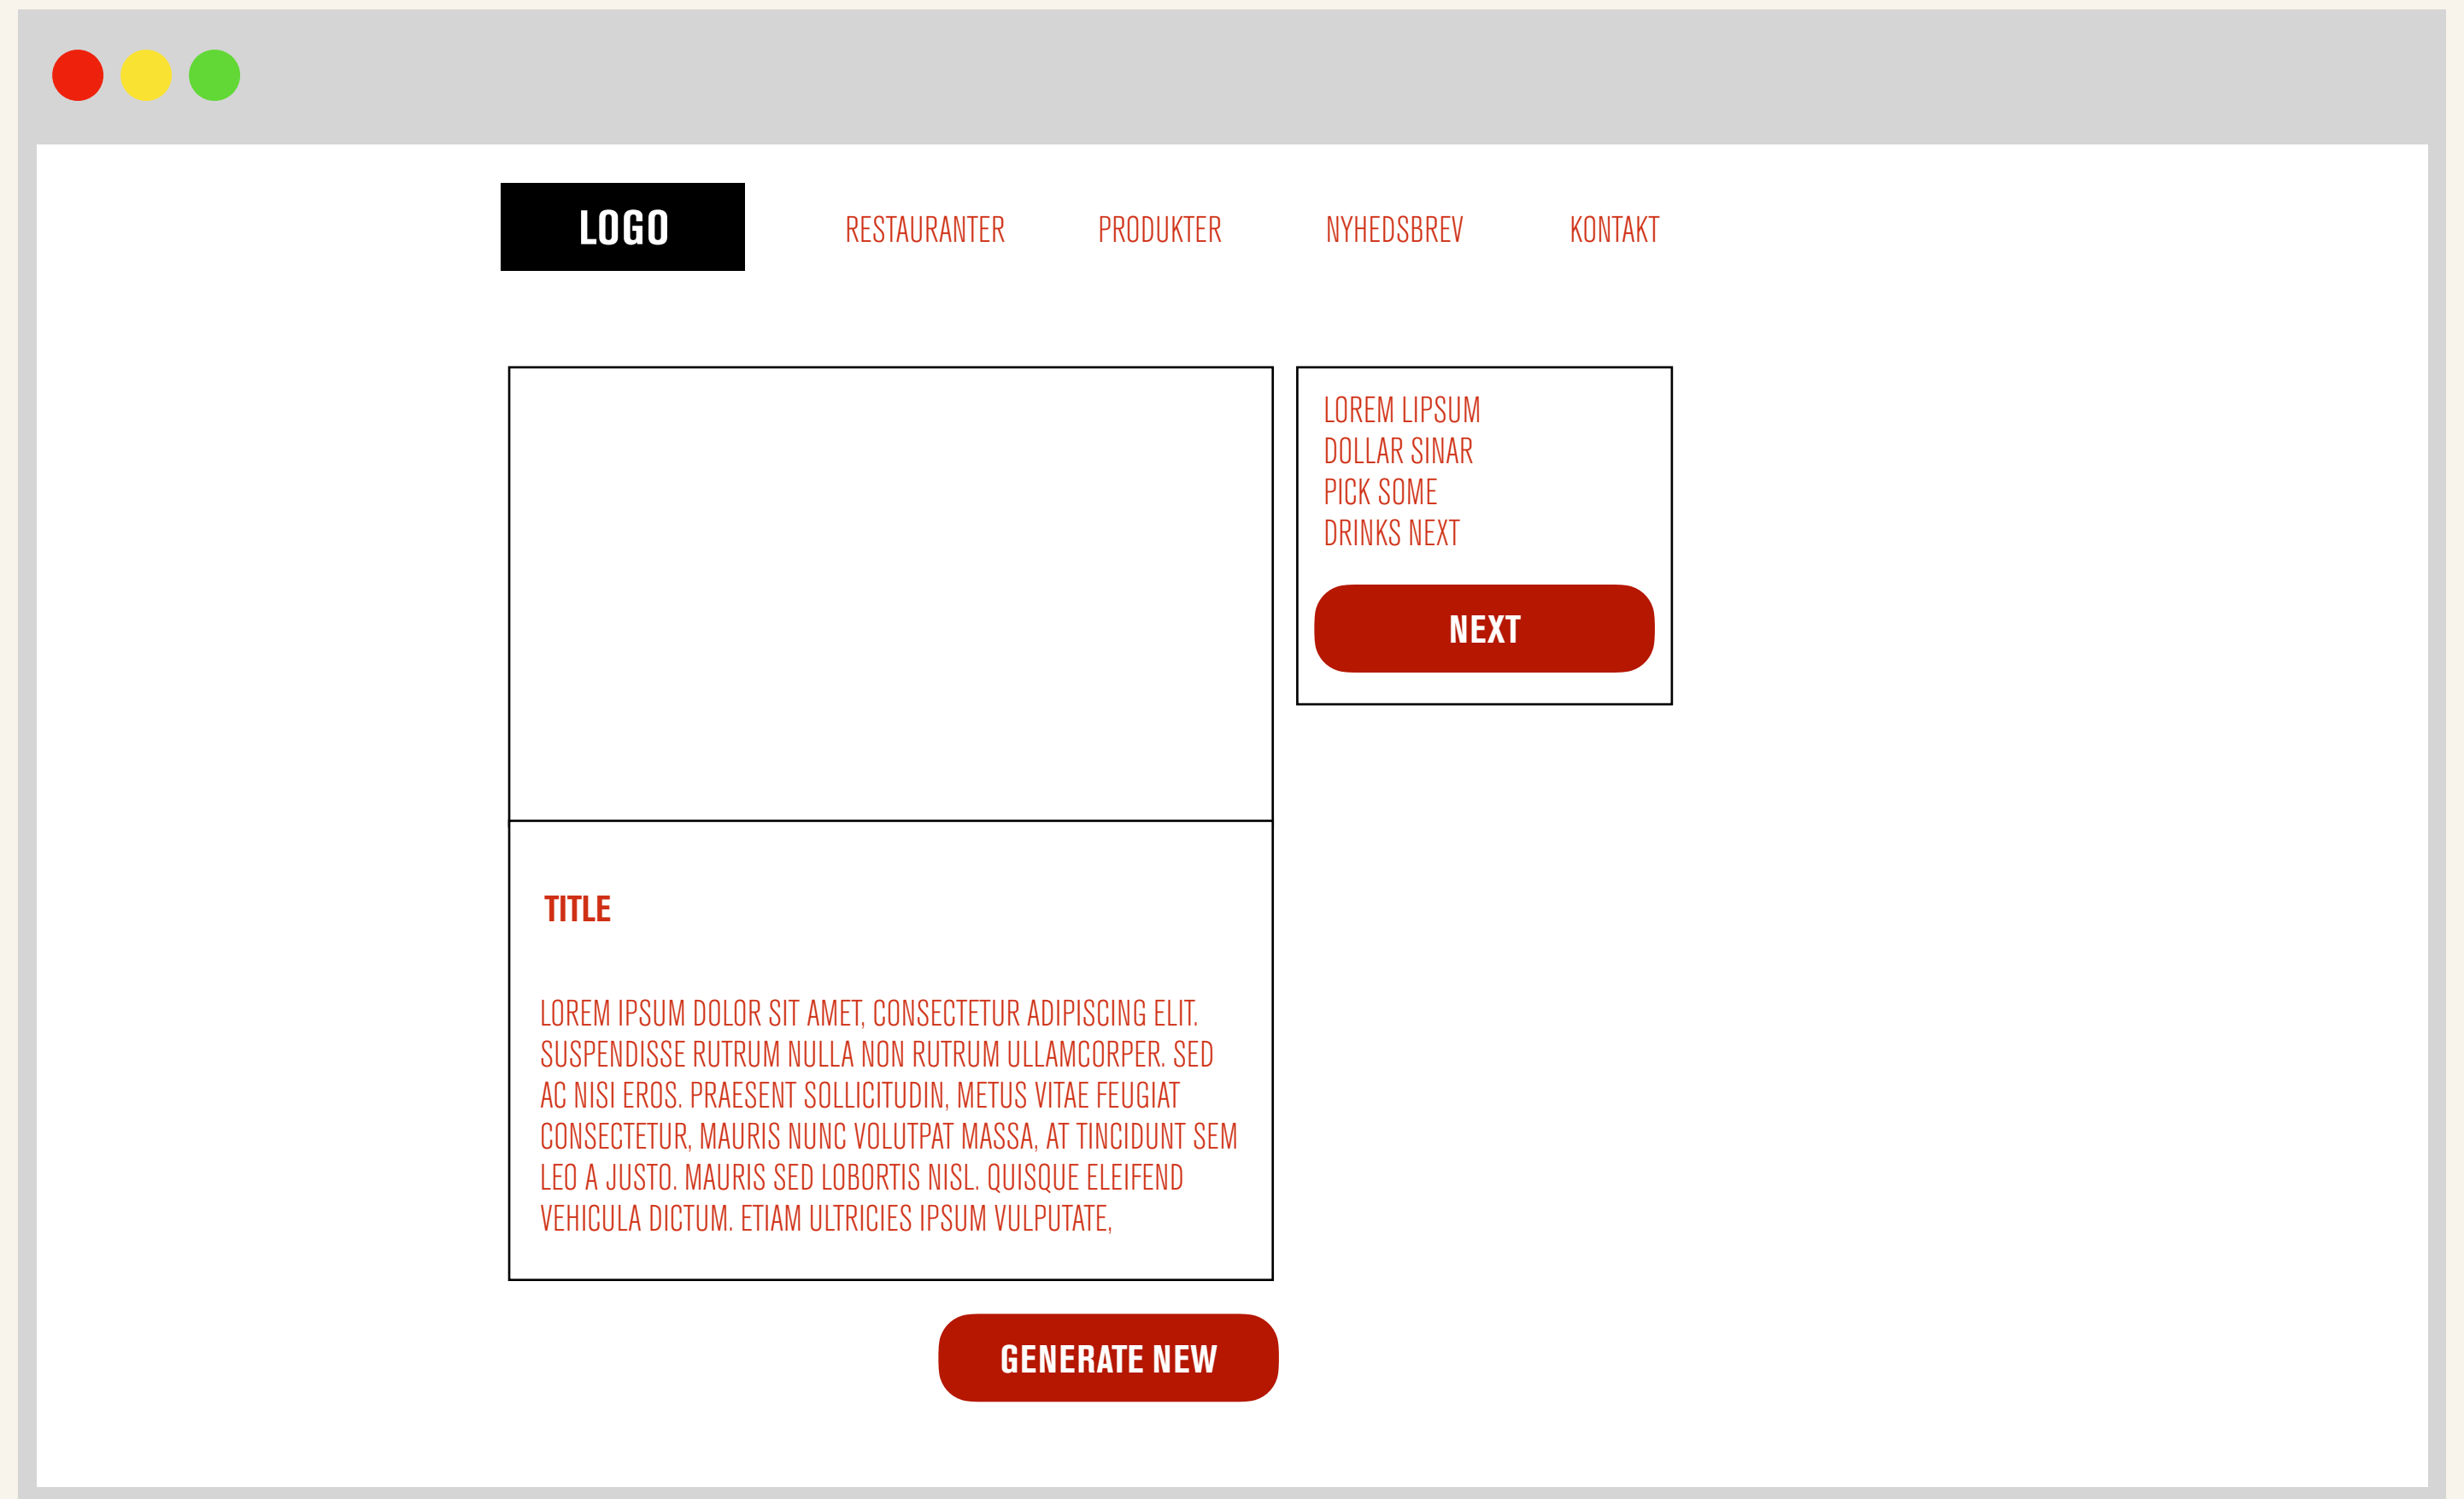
LOGO

RESTAURANTER PRODUKTER NYHEDSBREV KONTAKT

LOREM LIPSUM
DOLLAR SINAR
PICK SOME
DRINKS NEXT

NEXT

TITLE

LOREM IPSUM DOLOR SIT AMET, CONSECTETUR ADIPISCING ELIT. SUSPENDISSE RUTRUM NULLA NON RUTRUM ULLAMCORPER. SED AC NISI EROS. PRAESENT SOLLICITUDIN, METUS VITAE FEUGIAT CONSECTETUR, MAURIS NUNC VOLUTPAT MASSA, AT TINCIDUNT SEM LEO A JUSTO. MAURIS SED LOBORTIS NISL. QUISQUE ELEIFEND VEHICULA DICTUM. ETIAM ULTRICIES IPSUM VULPUTATE,

GENERATE NEW